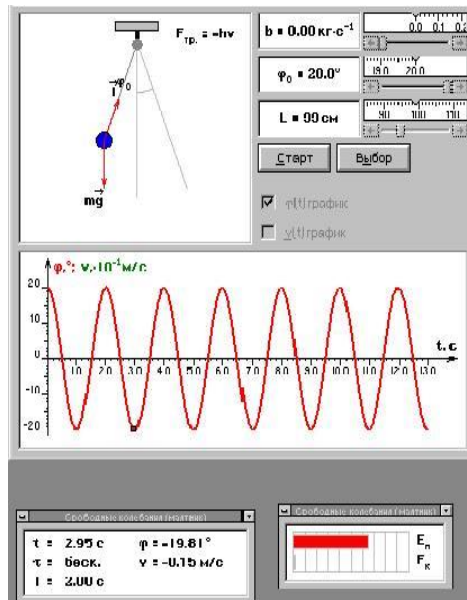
$F_{тр.} = -bv$

$\vec{l}$ $\varphi_0$

$m\vec{g}$

b = 0.00 кг·с$^{-1}$

0.0 0.1 0.2

$\varphi_0$ = 20.0°

19.0 20.0

L = 99 см

90 100 110

Старт

Выбор

☑ φ(t) график

☐ v(t) график

φ,°; v,·10$^{-1}$м/с

20

10

0

-10

-20

10 20 30 40 50 60 70 80 90 100 110 120 130

t, c

Свободные колебания (маятник)

t = 2.95 с φ = -19.81°

τ = беск. v = -0.15 м/с

T = 2.00 с

Свободные колебания (маятник)

E$_п$

E$_к$